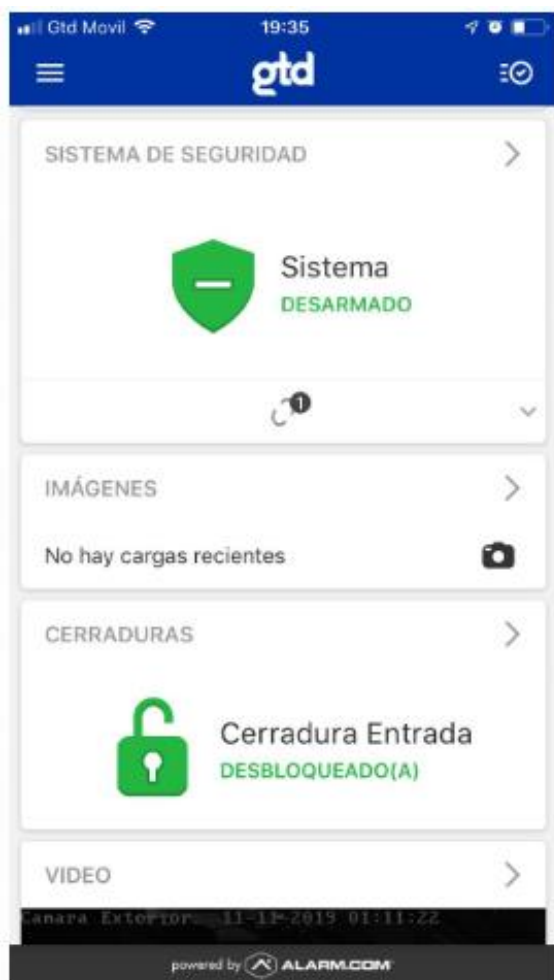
Gtd Movil 19:35

gtd

SISTEMA DE SEGURIDAD

Sistema
DESARMADO

1

IMÁGENES

No hay cargas recientes

CERRADURAS

Cerradura Entrada
DESBLOQUEADO(A)

VIDEO

Camara Exterior 11-11-2019 01:11:22

powered by ALARM.COM